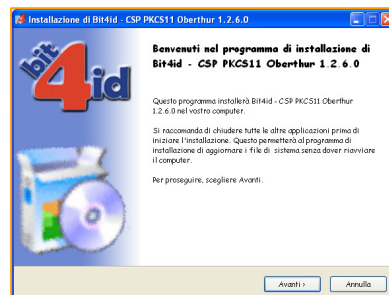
Installazione di Bit4id - CSP PKCS11 Oberthur 1.2.6.0

bit4id

Benvenuti nel programma di installazione di Bit4id - CSP PKCS11 Oberthur 1.2.6.0

Questo programma installerà Bit4id - CSP PKCS11 Oberthur 1.2.6.0 nel vostro computer.

Si raccomanda di chiudere tutte le altre applicazioni prima di iniziare l'installazione. Questo permetterà al programma di installazione di aggiornare i file di sistema senza dover riavviare il computer.

Per proseguire, scegliere Avanti.

Avanti >

Annulla